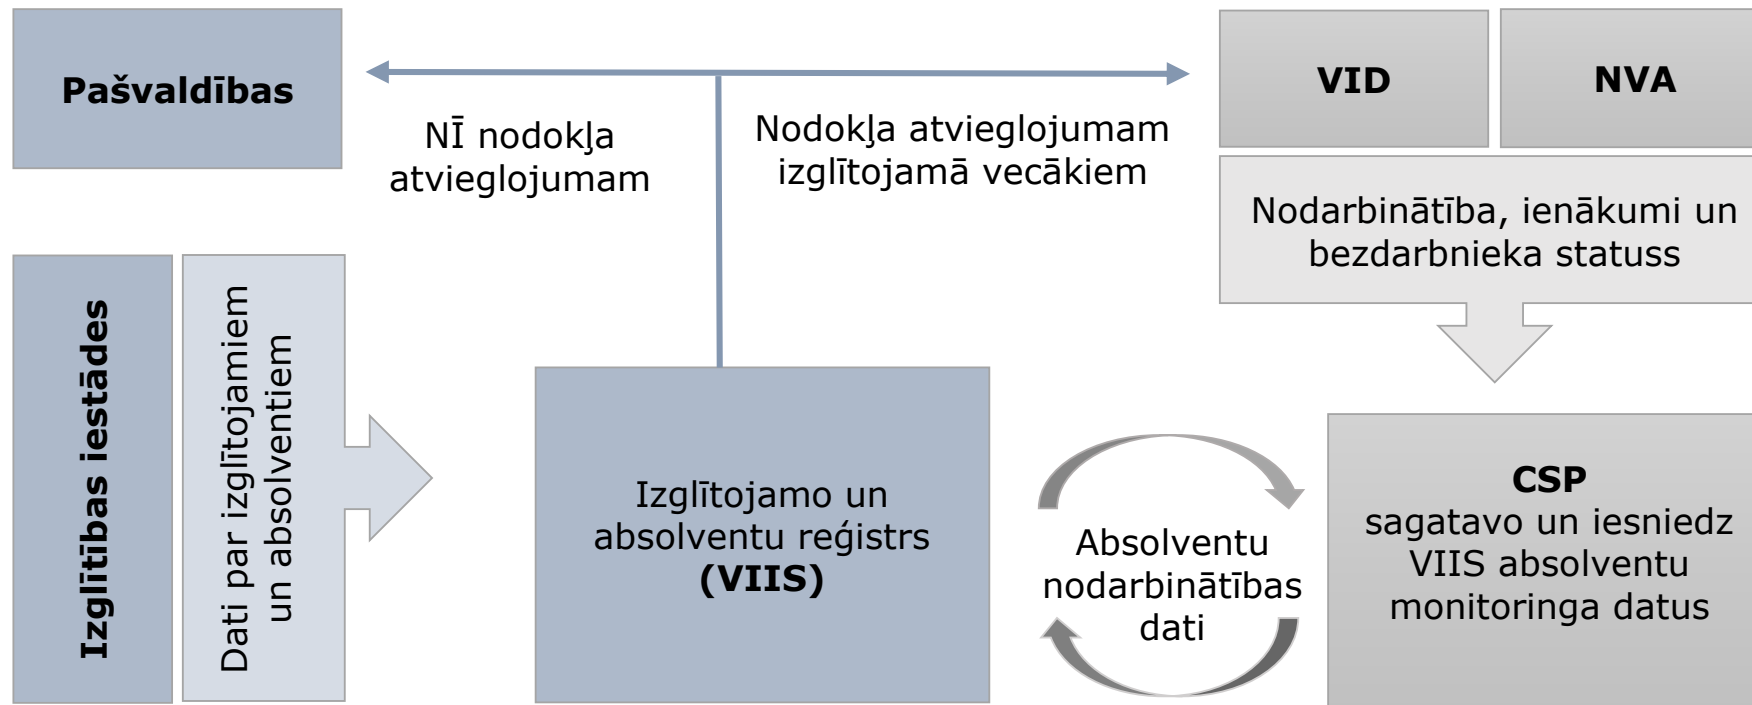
Pašvaldības

NĪ nodokļa atvieglojumam

Nodokļa atvieglojumam izglītojamā vecākiem

VID

NVA

Nodarbinātība, ienākumi un bezdarbnieka statuss

Izglītības iestādes

Dati par izglītojamiem un absolventiem

Izglītojamo un absolventu reģistrs **(VIIS)**

Absolventu nodarbinātības dati

**CSP**
sagatavo un iesniedz VIIS absolventu monitoringa datus